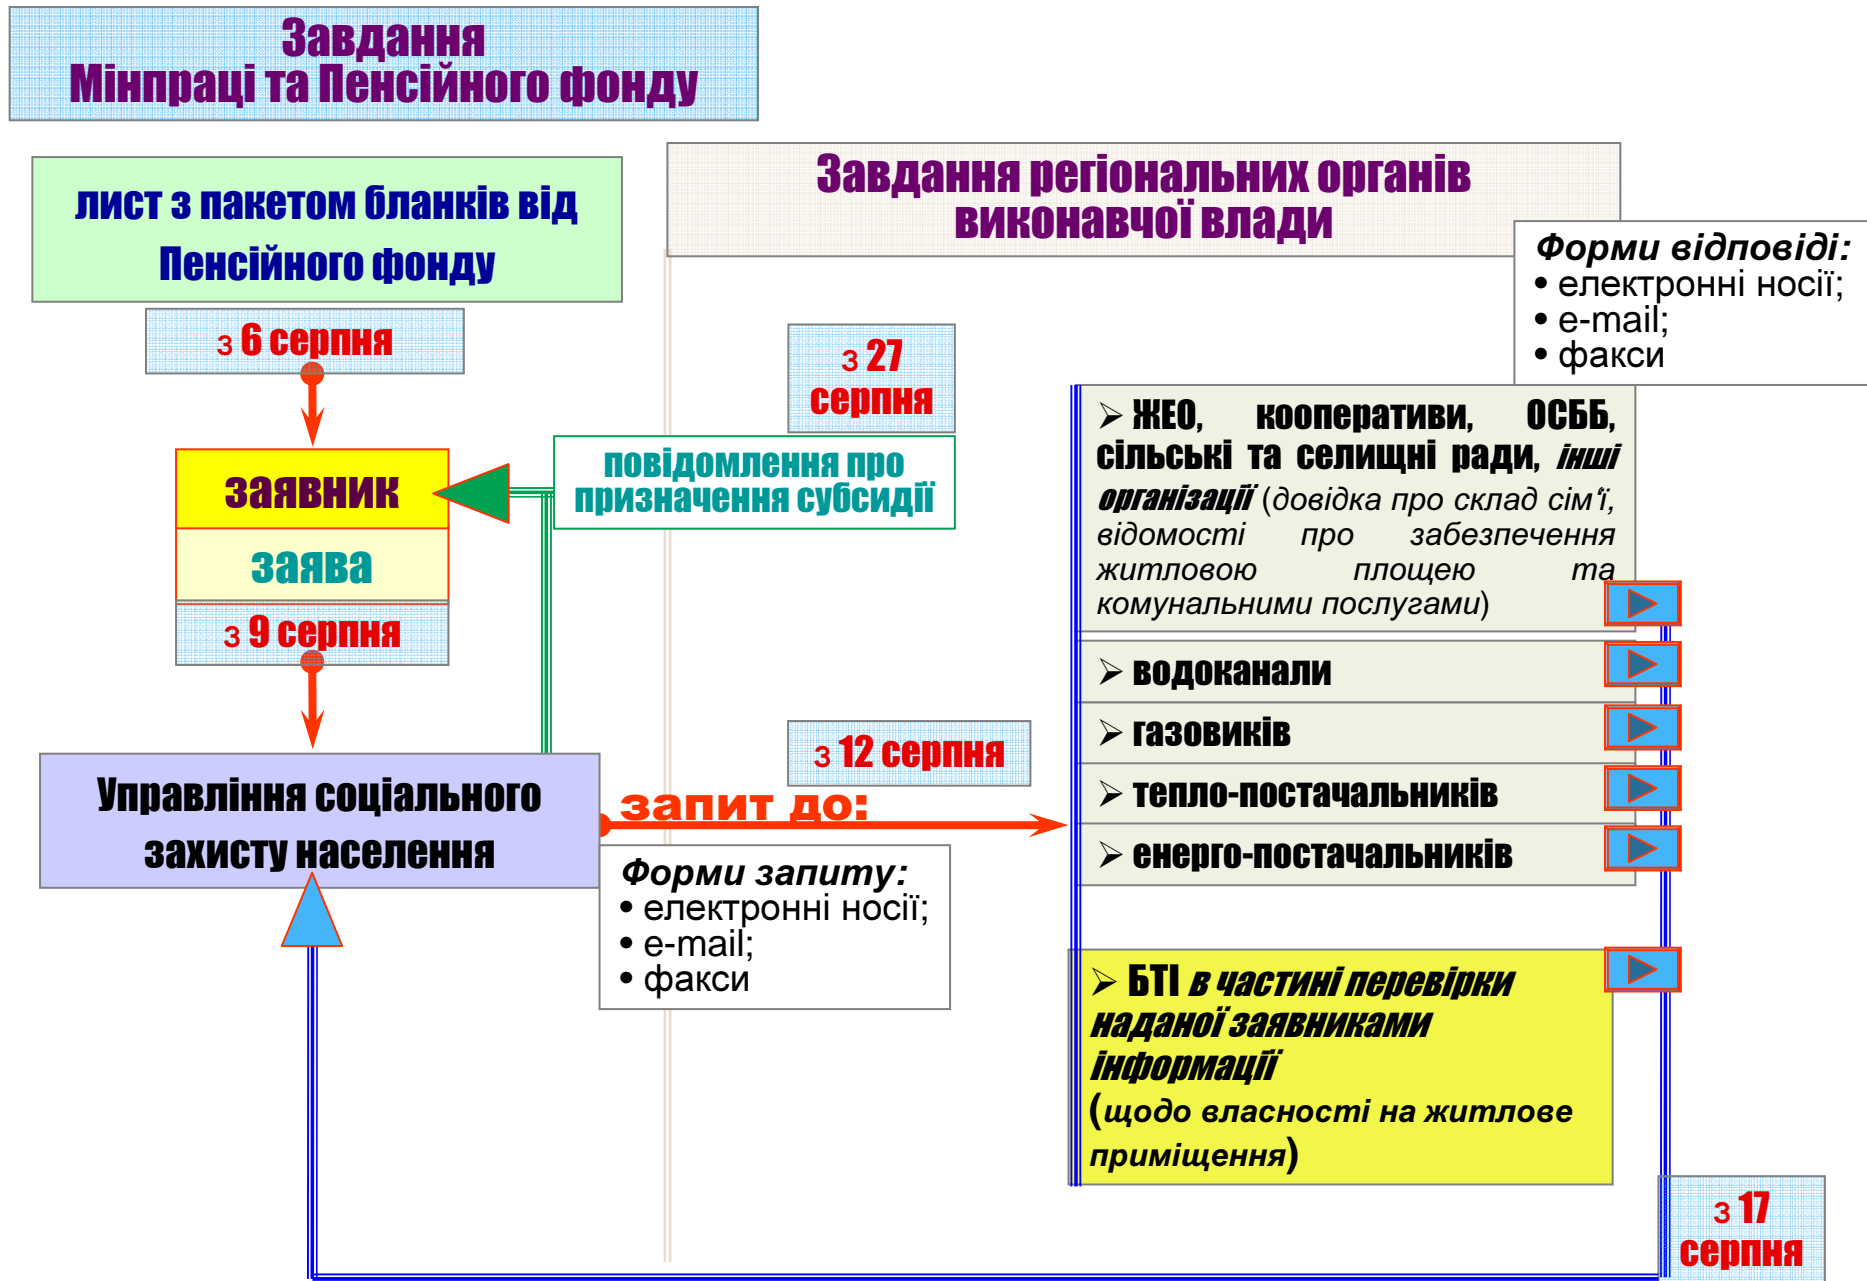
Завдання
Мінпраці та Пенсійного фонду

лист з пакетом бланків від Пенсійного фонду

з 6 серпня

заявник

заява

з 9 серпня

Управління соціального захисту населення

Завдання регіональних органів виконавчої влади

Форми відповіді:
• електронні носії;
• e-mail;
• факси

з 27 серпня

повідомлення про призначення субсидії

➢ ЖЕО, кооперативи, ОСББ, сільські та селищні ради, *інші організації* (*довідка про склад сім'ї, відомості про забезпечення житловою площею та комунальними послугами*)

➢ водоканали

➢ газовиків

➢ тепло-постачальників

➢ енерго-постачальників

з 12 серпня

запит до:

Форми запиту:
• електронні носії;
• e-mail;
• факси

➢ БТІ *в частині перевірки наданої заявниками інформації*
(*щодо власності на житлове приміщення*)

з 17 серпня